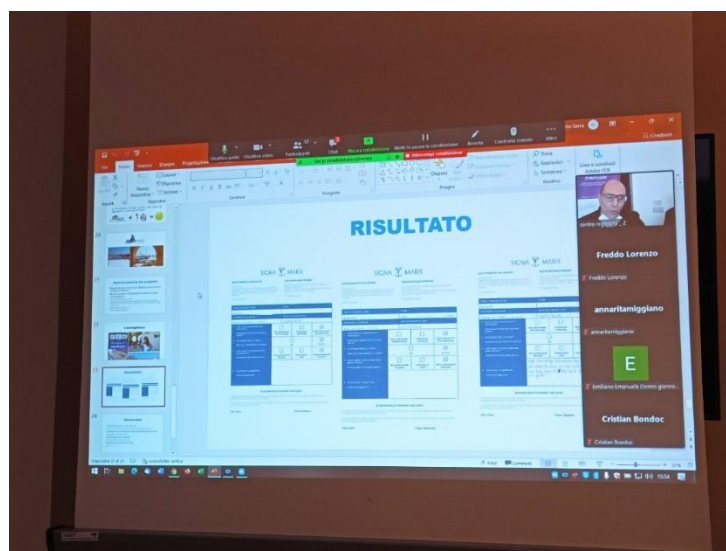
RISULTATO

SIGNA MARIS

SIGNA MARIS

SIGNA MARIS

Disattiva audio

Disattiva video

Partecipanti

Chat

Nuova condivisione

Metti in pausa la condivisione

Annota

Controllo remoto

Altro

Interrompi condivisione

Freddo Lorenzo

Freddo Lorenzo

annaritamigglano

annaritamigglano

E

Emiliano Emanuele Donno gianno...

Cristian Bondoc

Cristian Bondoc

Condividi

Crea e condividi Adobe PDF